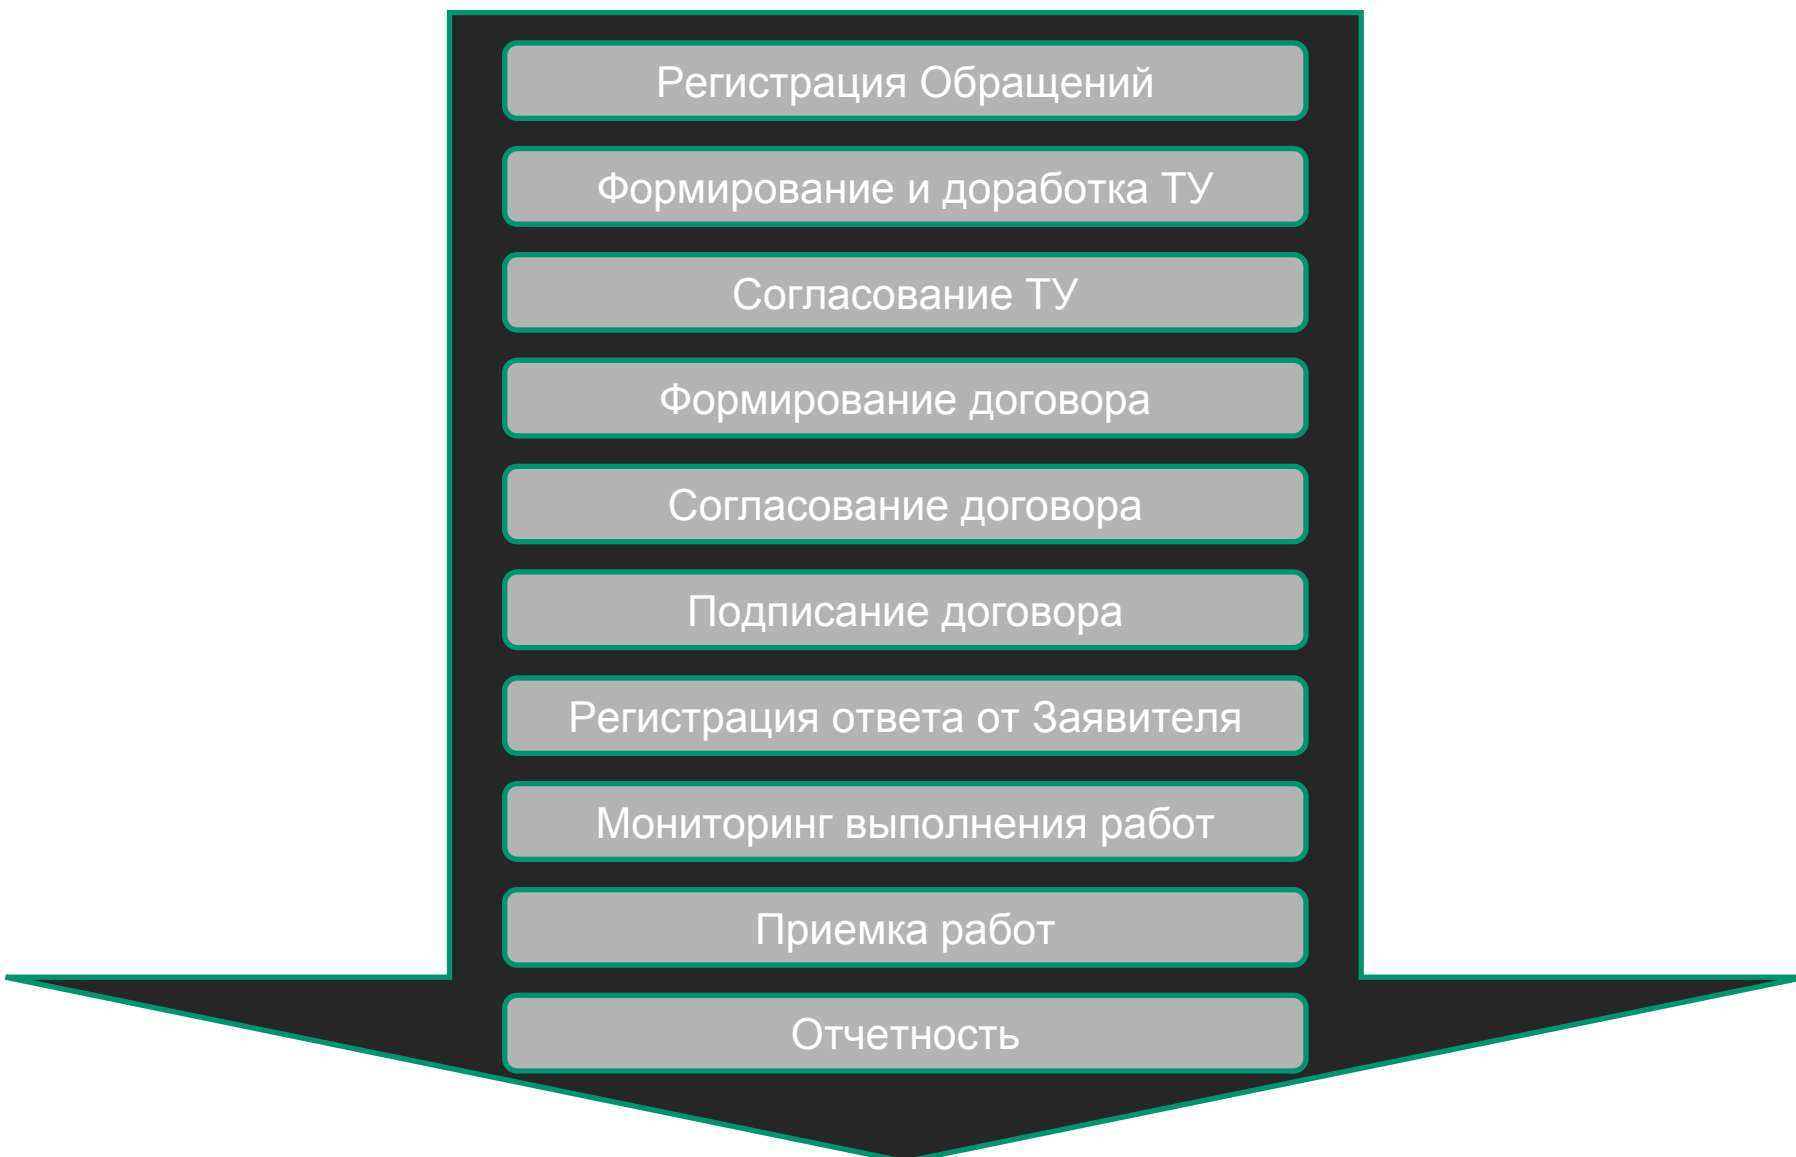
Регистрация Обращений

Формирование и доработка ТУ

Согласование ТУ

Формирование договора

Согласование договора

Подписание договора

Регистрация ответа от Заявителя

Мониторинг выполнения работ

Приемка работ

Отчетность